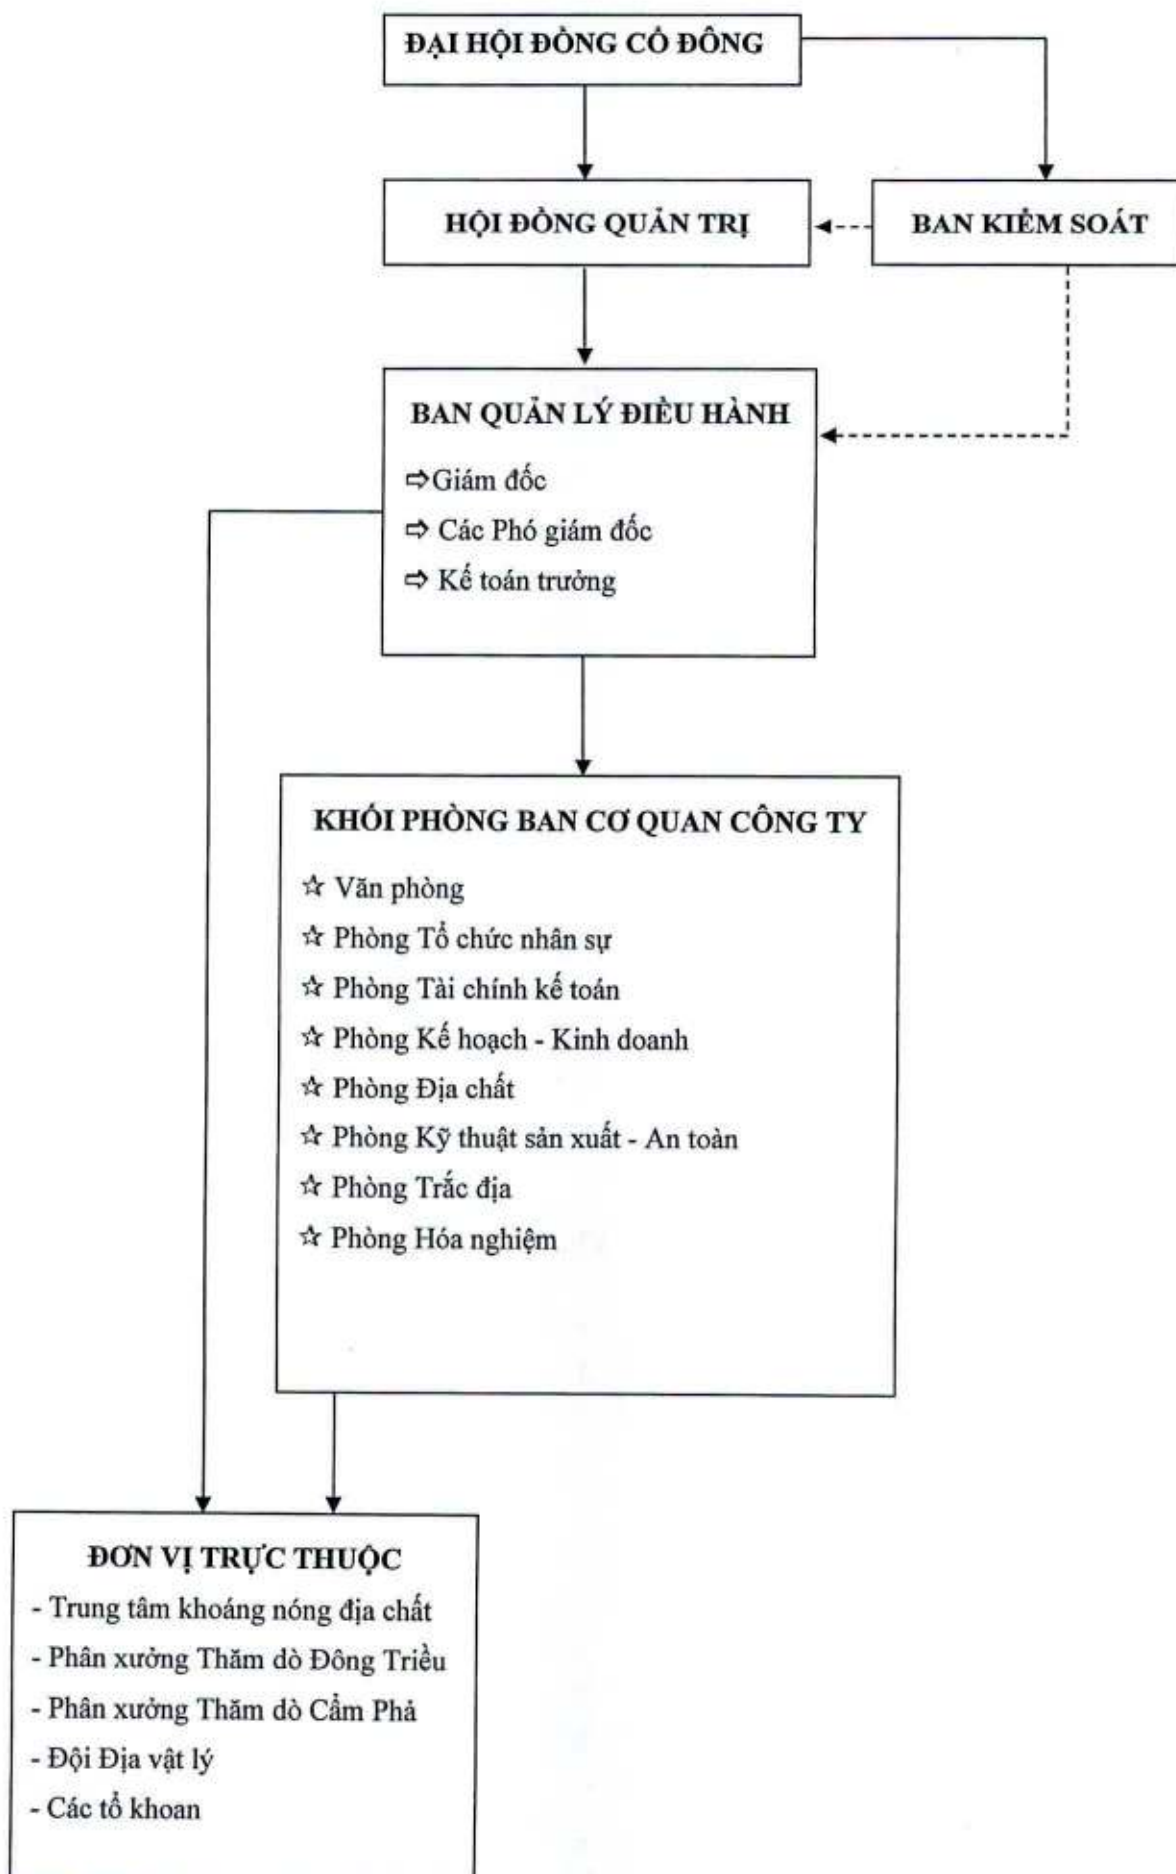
ĐẠI HỘI ĐỒNG CỔ ĐÔNG

HỘI ĐỒNG QUẢN TRỊ

BAN KIỂM SOÁT

BAN QUẢN LÝ ĐIỀU HÀNH

⇨Giám đốc
⇨ Các Phó giám đốc
⇨ Kế toán trưởng

KHỐI PHÒNG BAN CƠ QUAN CÔNG TY

☆ Văn phòng
☆ Phòng Tổ chức nhân sự
☆ Phòng Tài chính kế toán
☆ Phòng Kế hoạch - Kinh doanh
☆ Phòng Địa chất
☆ Phòng Kỹ thuật sản xuất - An toàn
☆ Phòng Trắc địa
☆ Phòng Hóa nghiệm

ĐƠN VỊ TRỰC THUỘC

- Trung tâm khoáng nóng địa chất
- Phân xưởng Thăm dò Đông Triều
- Phân xưởng Thăm dò Cẩm Phả
- Đội Địa vật lý
- Các tổ khoan